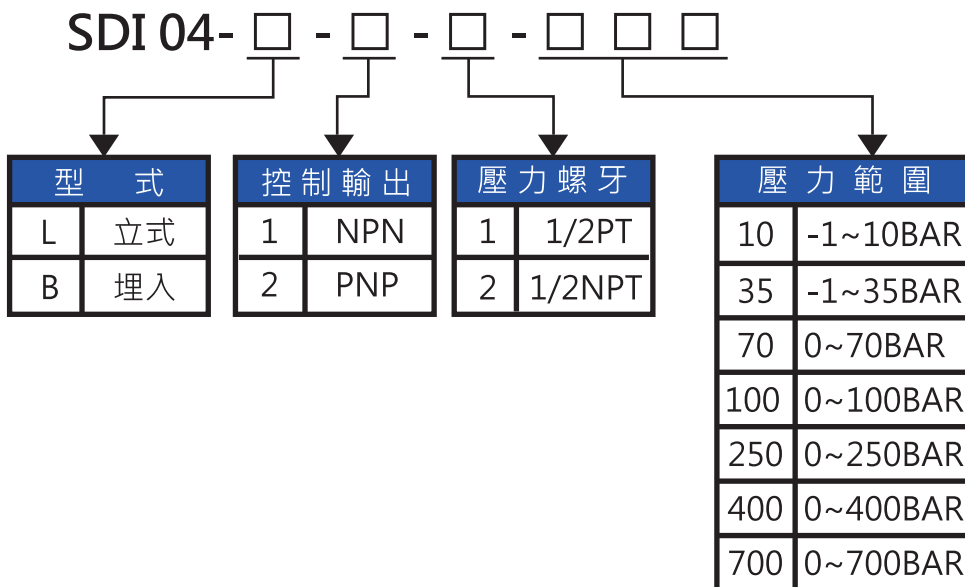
SDI 04- □ - □ - □ - □ □ □

| 型　式 | |
|---|---|
| L | 立式 |
| B | 埋入 |

| 控制輸出 | |
|---|---|
| 1 | NPN |
| 2 | PNP |

| 壓力螺牙 | |
|---|---|
| 1 | 1/2PT |
| 2 | 1/2NPT |

| 壓力範圍 | |
|---|---|
| 10 | -1~10BAR |
| 35 | -1~35BAR |
| 70 | 0~70BAR |
| 100 | 0~100BAR |
| 250 | 0~250BAR |
| 400 | 0~400BAR |
| 700 | 0~700BAR |